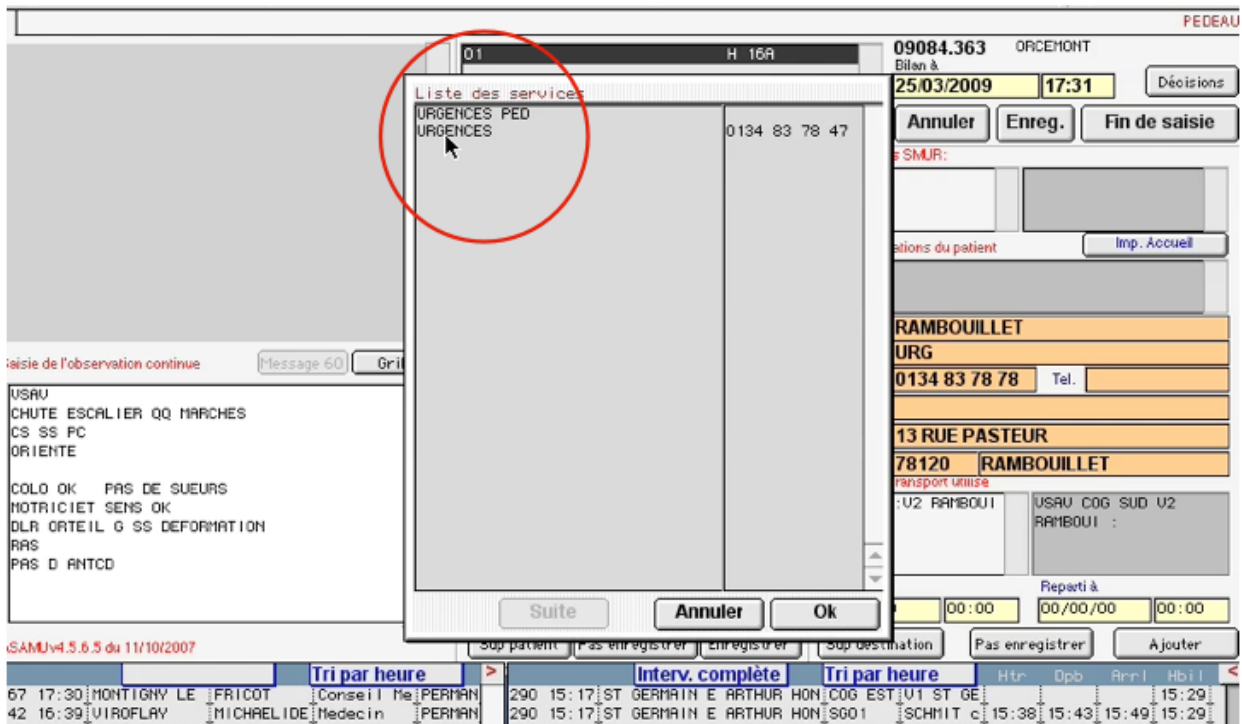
PEDEAU

01 H 16A

09084.363 ORCEMONT
Bilan à
25/03/2009 17:31
Décisions
Annuler Enreg. Fin de saisie
s SMUR:

Liste des services
URGENCES PED
URGENCES 0134 83 78 47

Suite Annuler Ok

tions du patient
Imp. Accueil
RAMBOUILLET
URG
0134 83 78 78 Tel.
13 RUE PASTEUR
78120 RAMBOUILLET
ransport utilise
:V2 RAMBOUI
USAV COG SUD V2 RAMBOUI :
Reparti à
00:00 00/00/00 00:00

Saisie de l'observation continue Message 60 Gri

USAV
CHUTE ESCALIER QQ MARCHES
CS SS PC
ORIENTE

COLO OK PAS DE SUEURS
MOTRICIET SENS OK
DLR ORTEIL G SS DEFORMATION
RAS
PAS D ANTCD

ASAMUv4.5.6.5 du 11/10/2007
Sup patient Pas enregistrer Enregistrer Sup destination Pas enregistrer Ajouter

Tri par heure > Interv. complète Tri par heure Htr Dpb Arrl Hbil <
67 17:30 MONTIGNY LE FRICOT Conseil Me PERMAN
42 16:39 VIROFLAY MICHAELIDE Medecin PERMAN
290 15:17 ST GERMAIN E ARTHUR HON COG EST U1 ST GE 15:29
290 15:17 ST GERMAIN E ARTHUR HON SG01 SCHMIT c 15:38 15:43 15:49 15:29